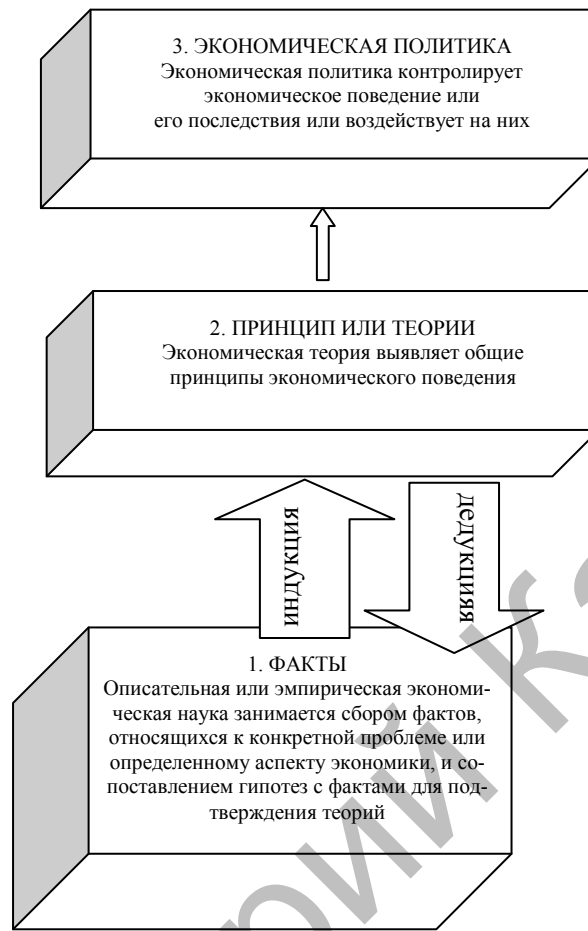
3. ЭКОНОМИЧЕСКАЯ ПОЛИТИКА
Экономическая политика контролирует экономическое поведение или его последствия или воздействует на них

2. ПРИНЦИП ИЛИ ТЕОРИИ
Экономическая теория выявляет общие принципы экономического поведения

индукция

дедукция

1. ФАКТЫ
Описательная или эмпирическая экономическая наука занимается сбором фактов, относящихся к конкретной проблеме или определенному аспекту экономики, и сопоставлением гипотез с фактами для подтверждения теорий